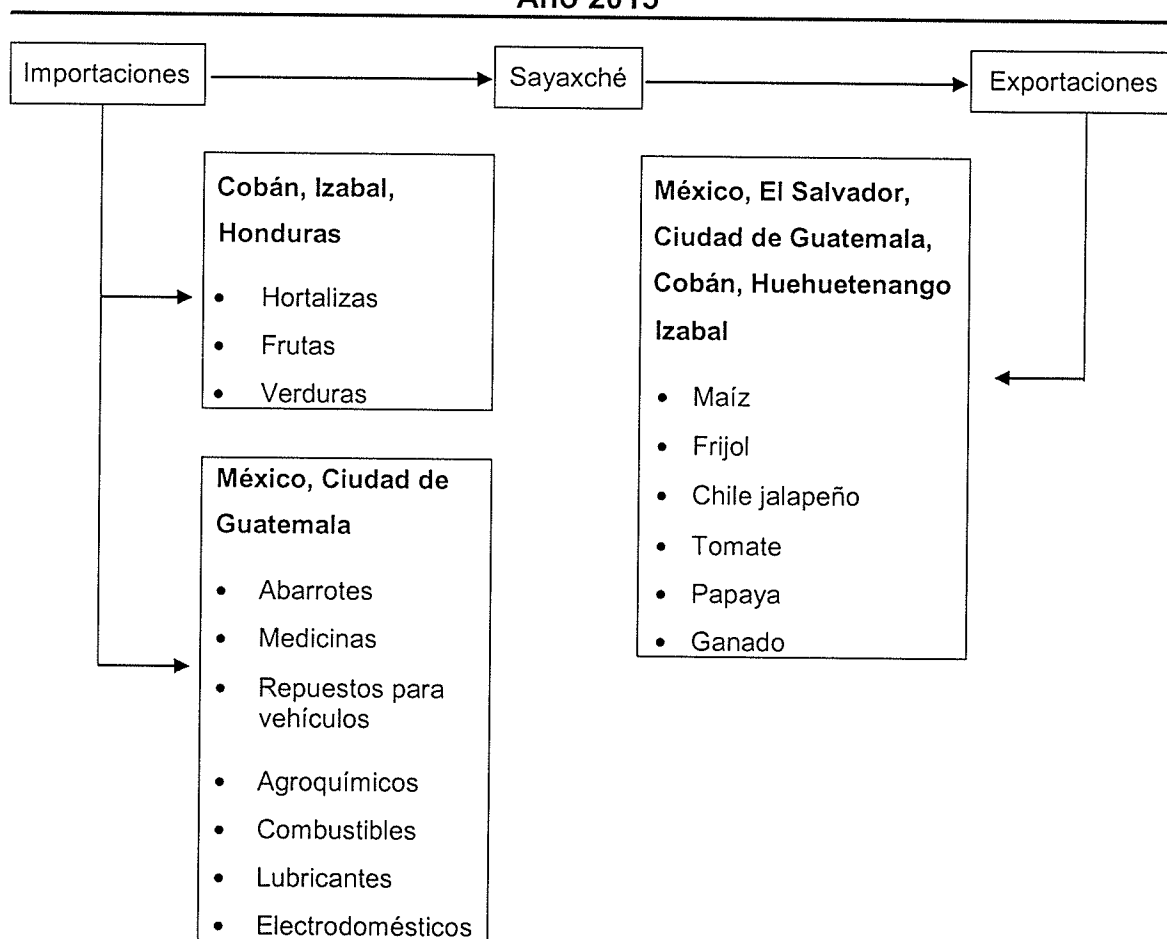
Año 2015

Importaciones

Sayaxché

Exportaciones

**Cobán, Izabal, Honduras**

- Hortalizas
- Frutas
- Verduras

**México, Ciudad de Guatemala**

- Abarrotes
- Medicinas
- Repuestos para vehículos
- Agroquímicos
- Combustibles
- Lubricantes
- Electrodomésticos

**México, El Salvador, Ciudad de Guatemala, Cobán, Huehuetenango Izabal**

- Maíz
- Frijol
- Chile jalapeño
- Tomate
- Papaya
- Ganado